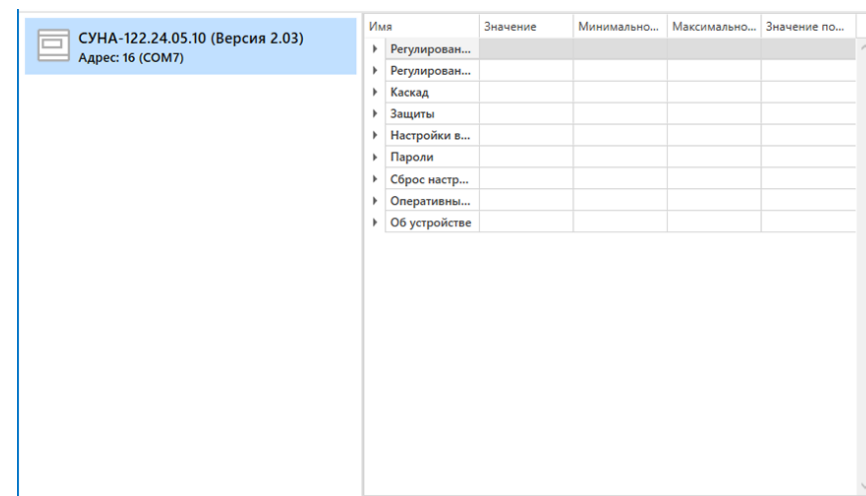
СУНА-122.24.05.10 (Версия 2.03)
Адрес: 16 (COM7)

| Имя | Значение | Минимально... | Максимально... | Значение по... |
|---|---|---|---|---|
| Регулирован... | | | | |
| Регулирован... | | | | |
| Каскад | | | | |
| Защиты | | | | |
| Настройки в... | | | | |
| Пароли | | | | |
| Сброс настр... | | | | |
| Оперативны... | | | | |
| Об устройстве | | | | |